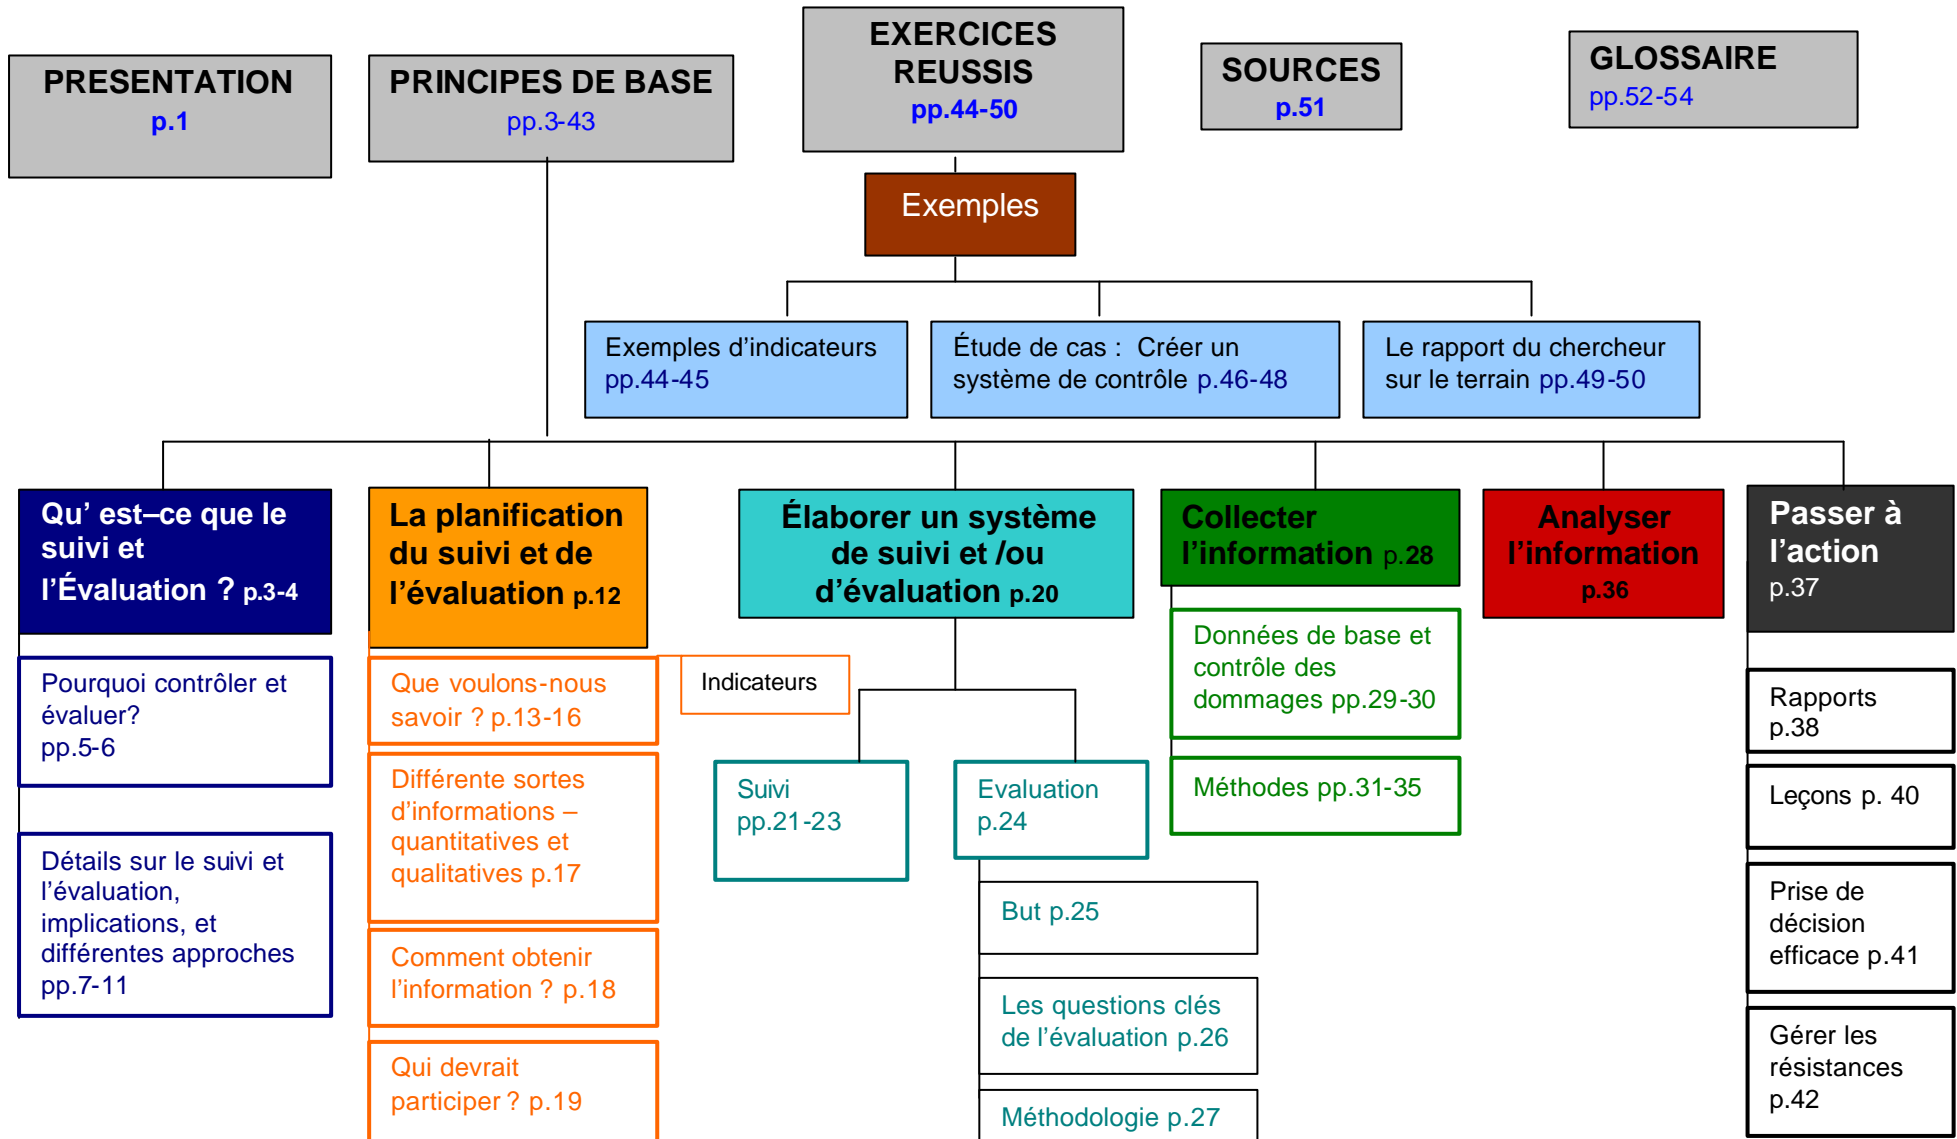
PRESENTATION
p.1

PRINCIPES DE BASE
pp.3-43

EXERCICES REUSSIS
pp.44-50

SOURCES
p.51

GLOSSAIRE
pp.52-54

Exemples

Exemples d’indicateurs pp.44-45

Étude de cas : Créer un système de contrôle p.46-48

Le rapport du chercheur sur le terrain pp.49-50

Qu’ est–ce que le suivi et l’Évaluation ? p.3-4

Pourquoi contrôler et évaluer? pp.5-6

Détails sur le suivi et l’évaluation, implications, et différentes approches pp.7-11

La planification du suivi et de l’évaluation p.12

Que voulons-nous savoir ? p.13-16

Indicateurs

Différente sortes d’informations – quantitatives et qualitatives p.17

Comment obtenir l’information ? p.18

Qui devrait participer ? p.19

Élaborer un système de suivi et /ou d’évaluation p.20

Suivi pp.21-23

Evaluation p.24

But p.25

Les questions clés de l’évaluation p.26

Méthodologie p.27

Collecter l’information p.28

Données de base et contrôle des dommages pp.29-30

Méthodes pp.31-35

Analyser l’information p.36

Passer à l’action p.37

Rapports p.38

Leçons p. 40

Prise de décision efficace p.41

Gérer les résistances p.42